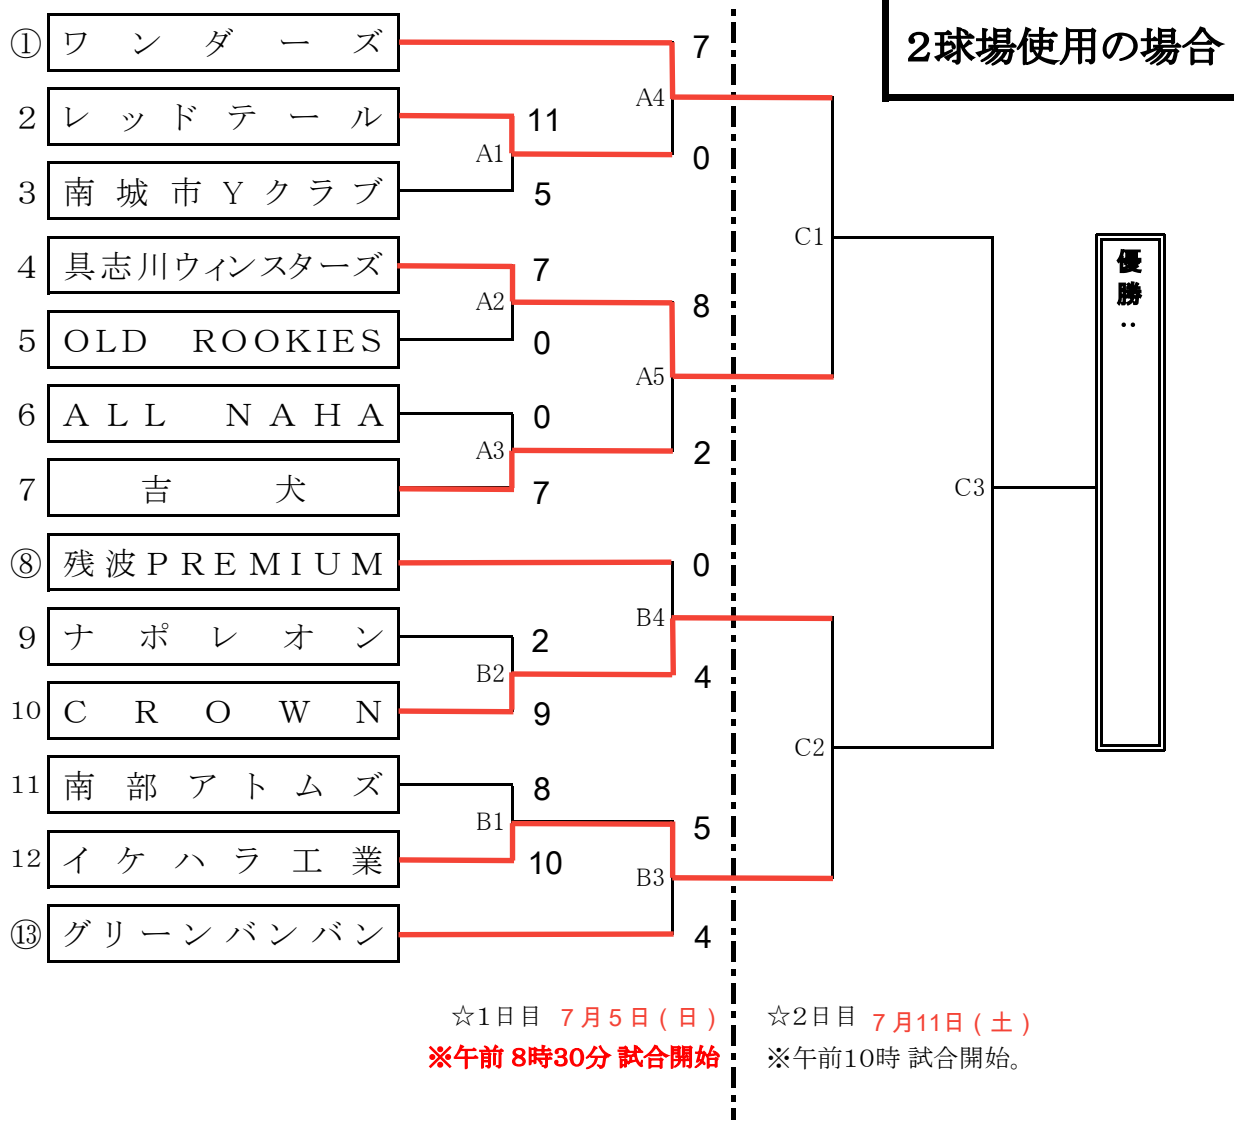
2球場使用の場合

① ワンダーズ
2 レッドテール
3 南城市Yクラブ
4 具志川ウィンスターズ
5 OLD ROOKIES
6 ALL NAHA
7 吉犬
⑧ 残波PREMIUM
9 ナポレオン
10 CROWN
11 南部アトムズ
12 イケハラ工業
⑬ グリーンバンバン

A1 11 5
A2 7 0
A3 0 7
A4 7 0
A5 8 2
B1 8 10
B2 2 9
B3 5 4
B4 0 4
C1
C2
C3

優勝：

☆1日目 7月5日（日）
※午前 8時30分 試合開始

☆2日目 7月11日（土）
※午前10時 試合開始。